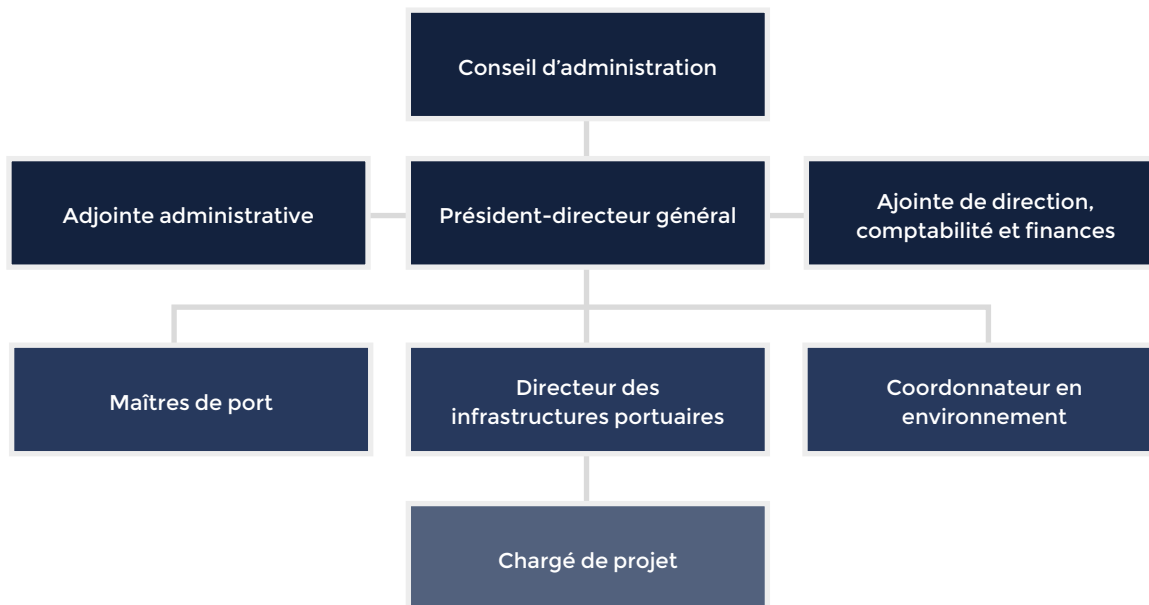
Conseil d’administration

Adjointe administrative

Président-directeur général

Ajointe de direction, comptabilité et finances

Maîtres de port

Directeur des infrastructures portuaires

Coordonnateur en environnement

Chargé de projet